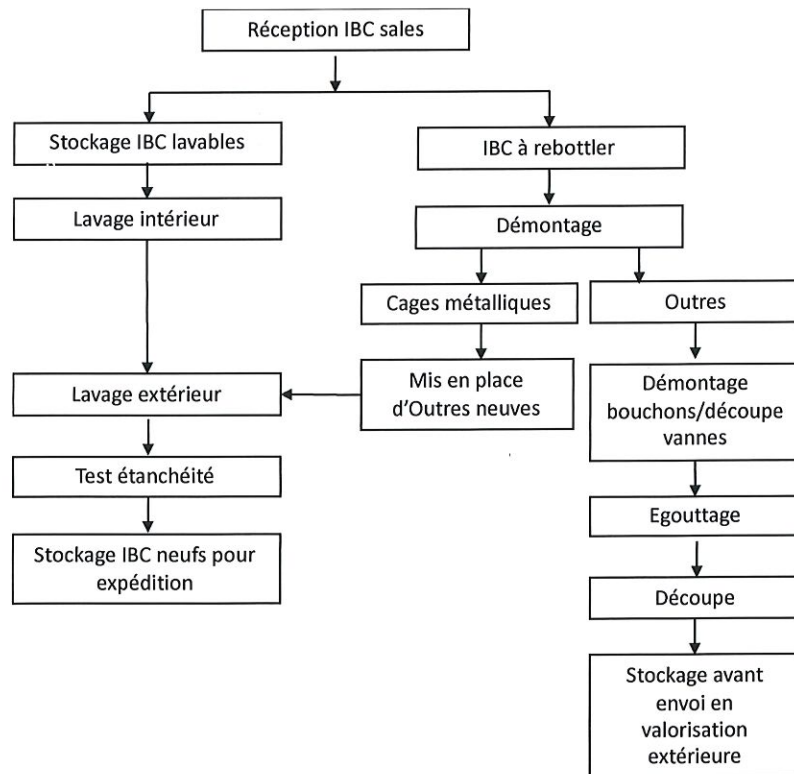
Réception IBC sales

Stockage IBC lavables

Lavage intérieur

Lavage extérieur

Test étanchéité

Stockage IBC neufs pour expédition

IBC à rebottler

Démontage

Cages métalliques

Mis en place d'Outres neuves

Outres

Démontage bouchons/découpe vannes

Egouttage

Découpe

Stockage avant envoi en valorisation extérieure